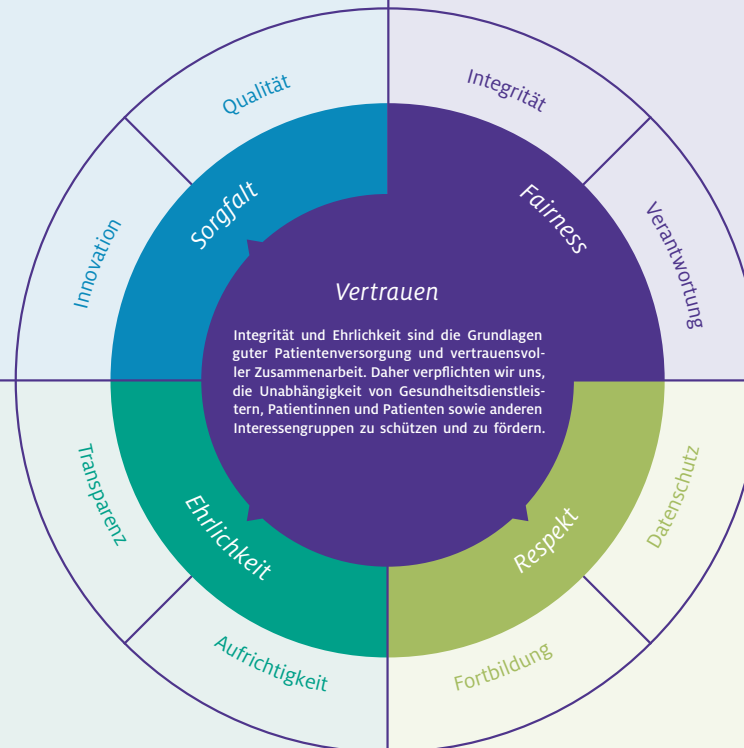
Qualität

Innovation

Sorgfalt

Integrität

Verantwortung

Fairness

Vertrauen

Integrität und Ehrlichkeit sind die Grundlagen guter Patientenversorgung und vertrauensvoller Zusammenarbeit. Daher verpflichten wir uns, die Unabhängigkeit von Gesundheitsdienstleistern, Patientinnen und Patienten sowie anderen Interessengruppen zu schützen und zu fördern.

Transparenz

Ehrlichkeit

Aufrichtigkeit

Datenschutz

Respekt

Fortbildung